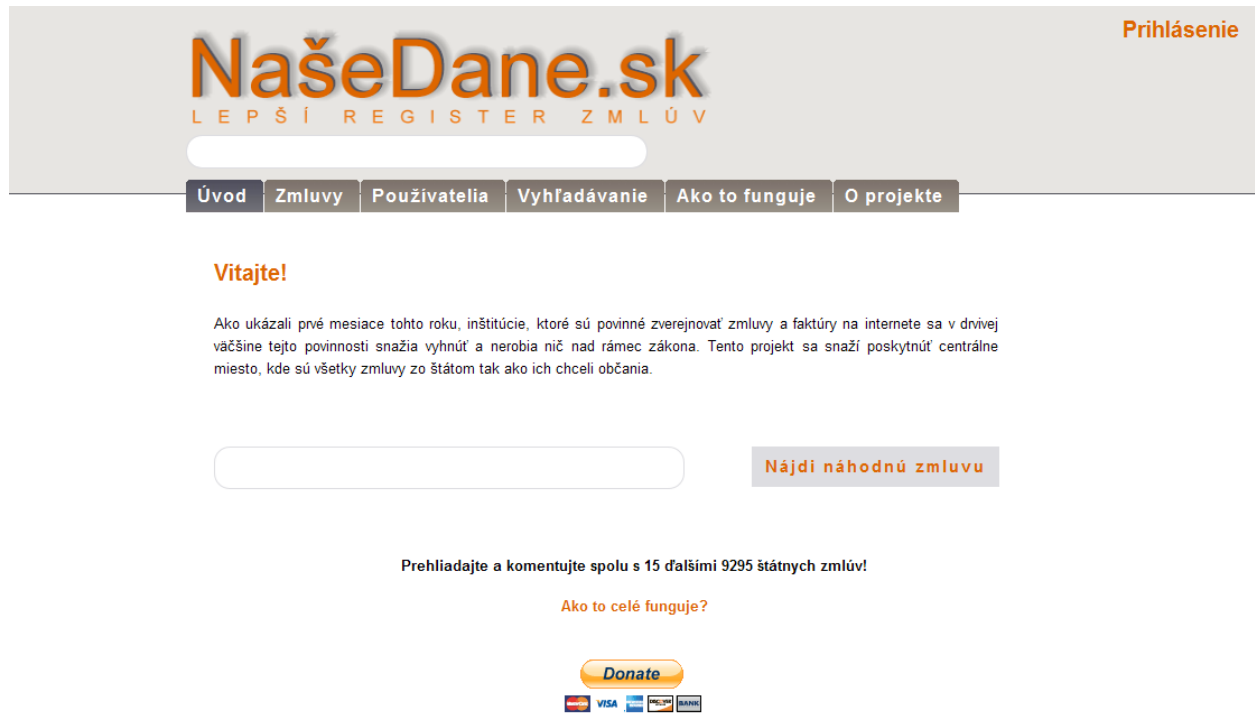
NašeDane.sk
LEPŠÍ REGISTER ZMLÚV

Prihlásenie

Úvod | Zmluvy | Používatelia | Vyhľadávanie | Ako to funguje | O projekte

Vitajte!

Ako ukázali prvé mesiace tohto roku, inštitúcie, ktoré sú povinné zverejnovať zmluvy a faktúry na internete sa v drvivej väčšine tejto povinnosti snažia vyhnúť a nerobia nič nad rámec zákona. Tento projekt sa snaží poskytnúť centrálne miesto, kde sú všetky zmluvy zo štátom tak ako ich chceli občania.

Nájdi náhodnú zmluvu

Prehliadajte a komentujte spolu s 15 ďalšími 9295 štátnych zmlúv!

Ako to celé funguje?

Donate

VISA BANK